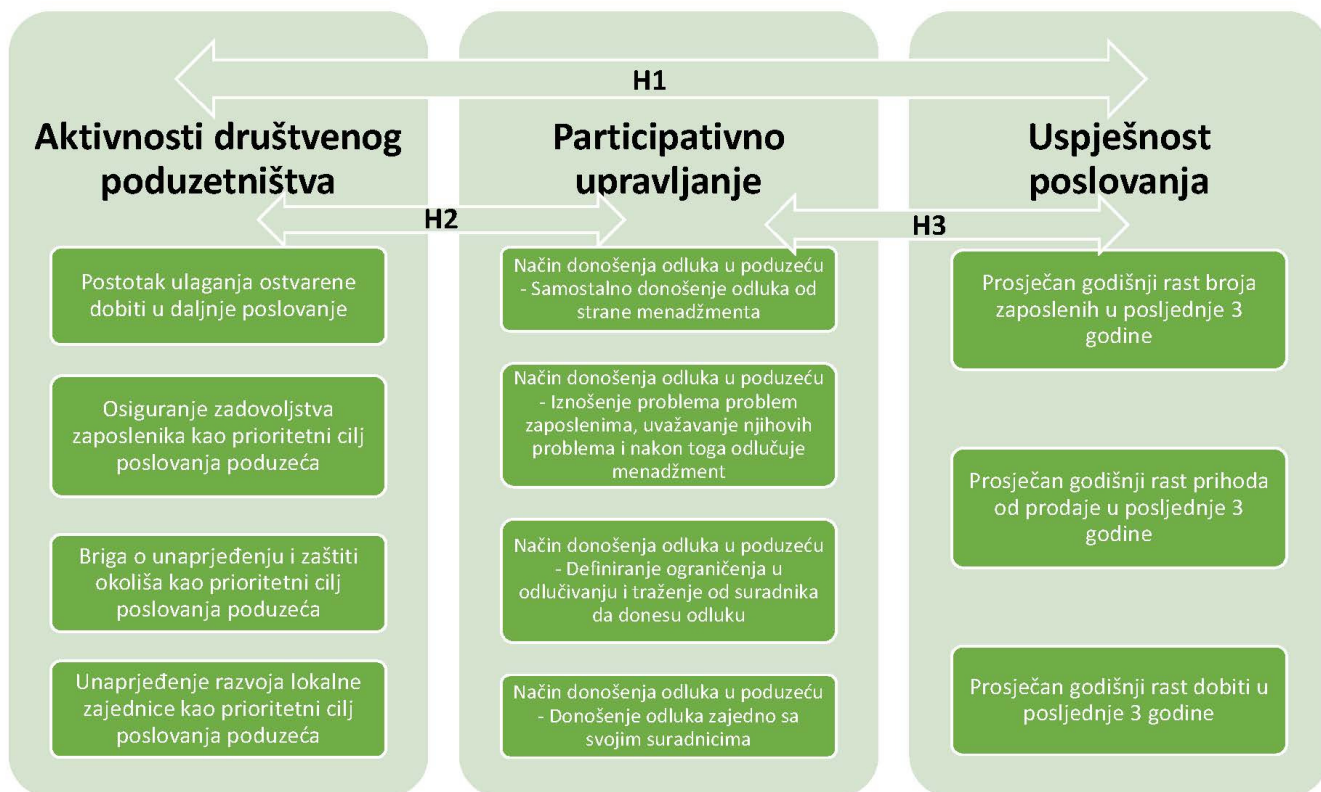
H1

Aktivnosti društvenog poduzetništva

Participativno upravljanje

Uspješnost poslovanja

H2

H3

Postotak ulaganja ostvarene dobiti u daljnje poslovanje

Osiguranje zadovoljstva zaposlenika kao prioritetni cilj poslovanja poduzeća

Briga o unaprjeđenju i zaštiti okoliša kao prioritetni cilj poslovanja poduzeća

Unaprjeđenje razvoja lokalne zajednice kao prioritetni cilj poslovanja poduzeća

Način donošenja odluka u poduzeću - Samostalno donošenje odluka od strane menadžmenta

Način donošenja odluka u poduzeću - Iznošenje problema problem zaposlenima, uvažavanje njihovih problema i nakon toga odlučuje menadžment

Način donošenja odluka u poduzeću - Definiranje ograničenja u odlučivanju i traženje od suradnika da donesu odluku

Način donošenja odluka u poduzeću - Donošenje odluka zajedno sa svojim suradnicima

Prosječan godišnji rast broja zaposlenih u posljednje 3 godine

Prosječan godišnji rast prihoda od prodaje u posljednje 3 godine

Prosječan godišnji rast dobiti u posljednje 3 godine